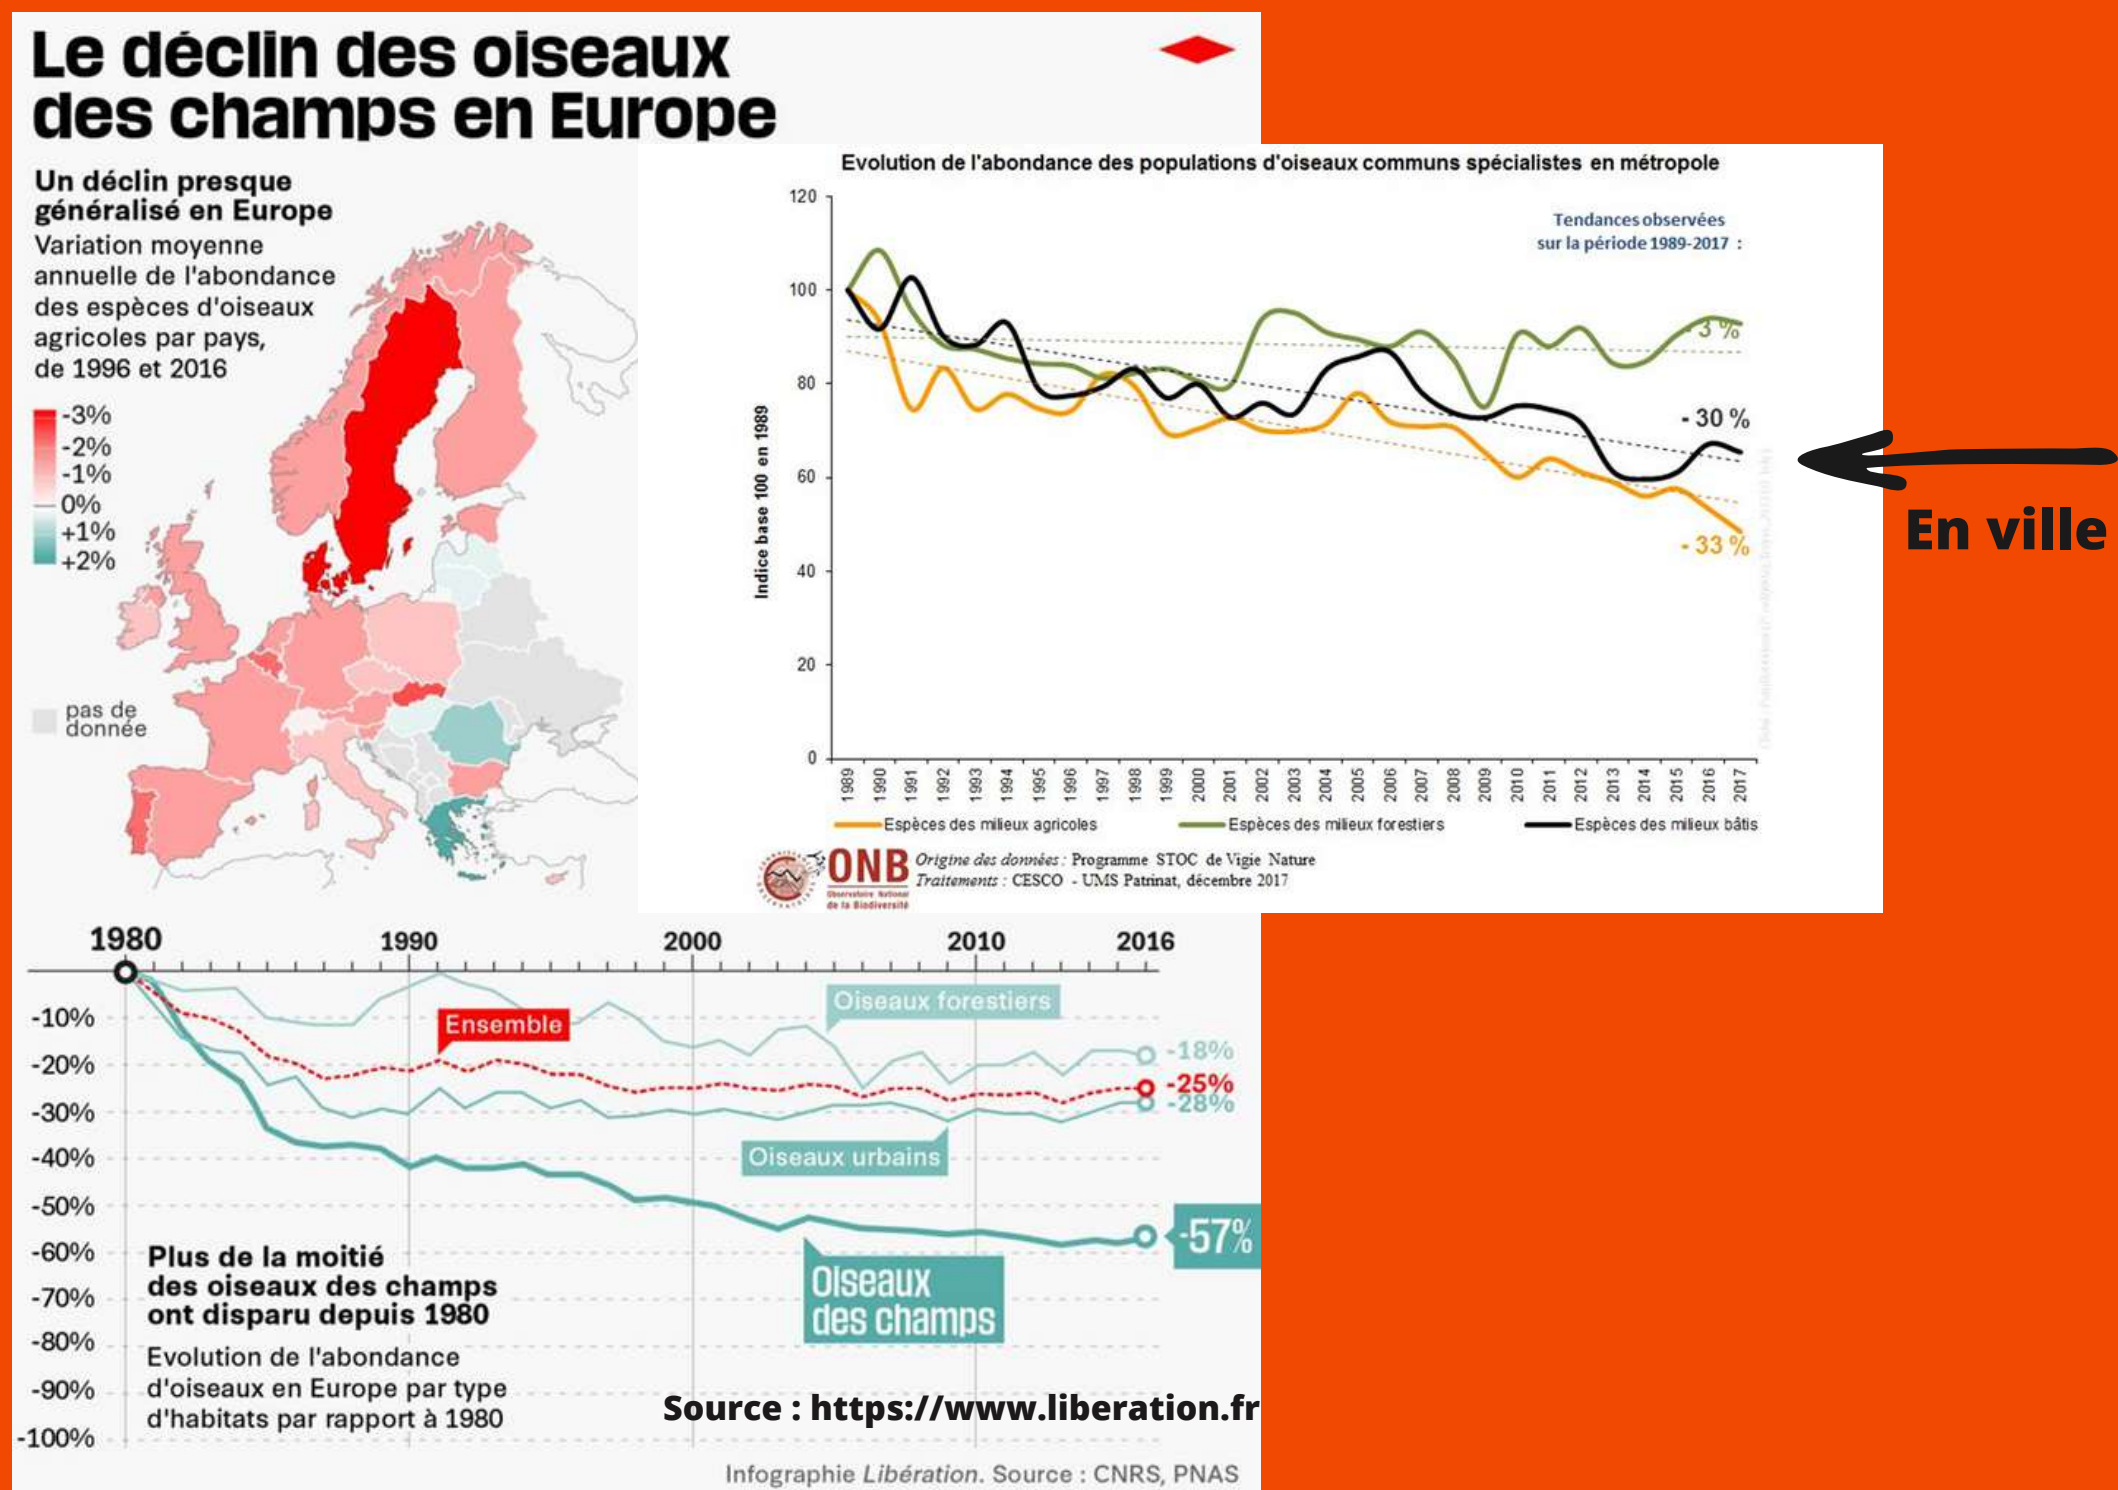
Le déclin des oiseaux des champs en Europe

Un déclin presque généralisé en Europe
Variation moyenne annuelle de l'abondance des espèces d'oiseaux agricoles par pays, de 1996 et 2016

-3%
-2%
-1%
0%
+1%
+2%

pas de donnée

Evolution de l'abondance des populations d'oiseaux communs spécialistes en métropole

Tendances observées sur la période 1989-2017 :

120
100
80
60
40
20
0

Indice base 100 en 1989

-3 %
- 30 %
- 33 %

1989 1990 1991 1992 1993 1994 1995 1996 1997 1998 1999 2000 2001 2002 2003 2004 2005 2006 2007 2008 2009 2010 2011 2012 2013 2014 2015 2016 2017

Espèces des milieux agricoles
Espèces des milieux forestiers
Espèces des milieux bâtis

ONB
Observatoire National de la Biodiversité
Origine des données : Programme STOC de Vigie Nature
Traitements : CESCO - UMS Patrinat, décembre 2017

En ville

1980
1990
2000
2010
2016

-10%
-20%
-30%
-40%
-50%
-60%
-70%
-80%
-90%
-100%

Ensemble
Oiseaux forestiers
-18%
-25%
-28%
Oiseaux urbains
-57%
Oiseaux des champs

Plus de la moitié des oiseaux des champs ont disparu depuis 1980
Evolution de l'abondance d'oiseaux en Europe par type d'habitats par rapport à 1980

Source : https://www.liberation.fr

Infographie Libération. Source : CNRS, PNAS